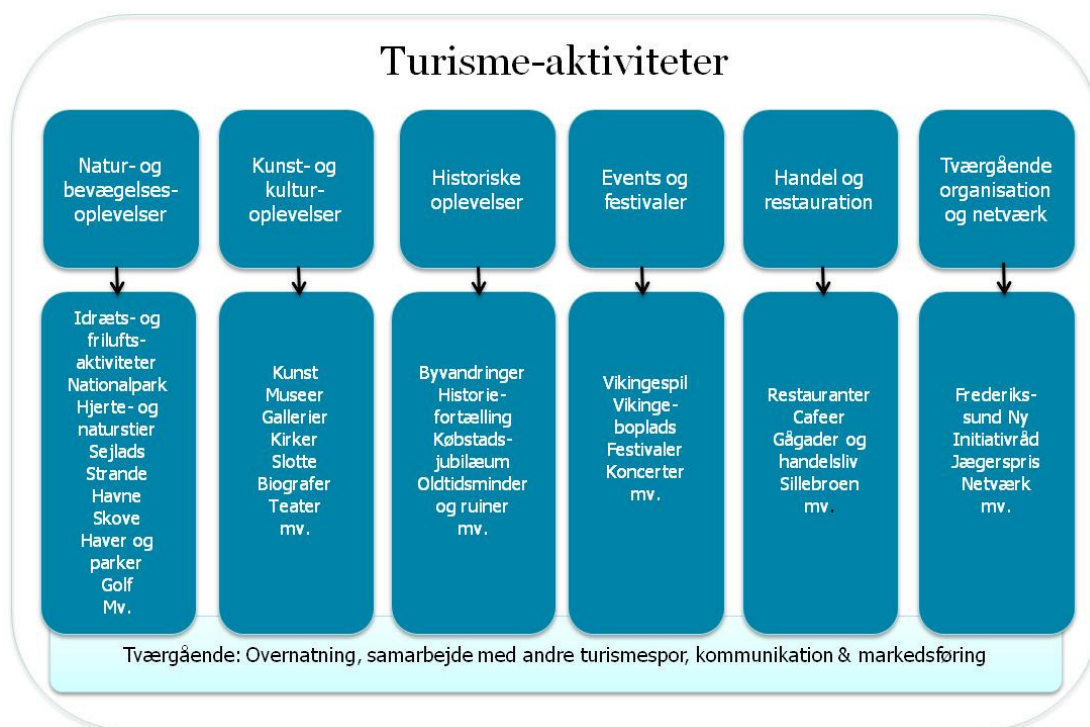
Turisme-aktiviteter

Natur- og bevægelsesoplevelser

Idræts- og friluftsaktiviteter
Nationalpark
Hjerte- og naturstier
Sejlads
Strande
Havne
Skove
Haver og parker
Golf
Mv.

Kunst- og kulturoplevelser

Kunst
Museer
Gallerier
Kirker
Slotte
Biografer
Teater
mv.

Historiske oplevelser

Byvandringer
Historiefortælling
Købstadsjubilæum
Oldtidsminder og ruiner
mv.

Events og festivaler

Vikingespil
Vikingeboplads
Festivaler
Koncerter
mv.

Handel og restauration

Restauranter
Cafeer
Gågader og handelsliv
Sillebroen
mv.

Tværgående organisation og netværk

Frederikssund Ny
Initiativråd
Jægerspris
Netværk
mv.

Tværgående: Overnatning, samarbejde med andre turismespor, kommunikation & markedsføring